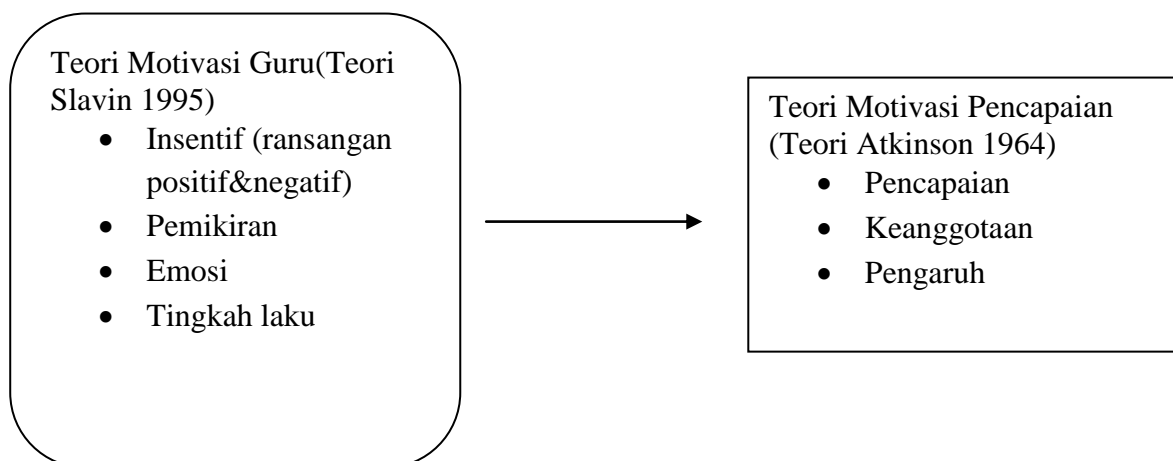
Teori Motivasi Guru(Teori Slavin 1995)

- Insentif (ransangan positif&negatif)
- Pemikiran
- Emosi
- Tingkah laku

Teori Motivasi Pencapaian (Teori Atkinson 1964)

- Pencapaian
- Keanggotaan
- Pengaruh